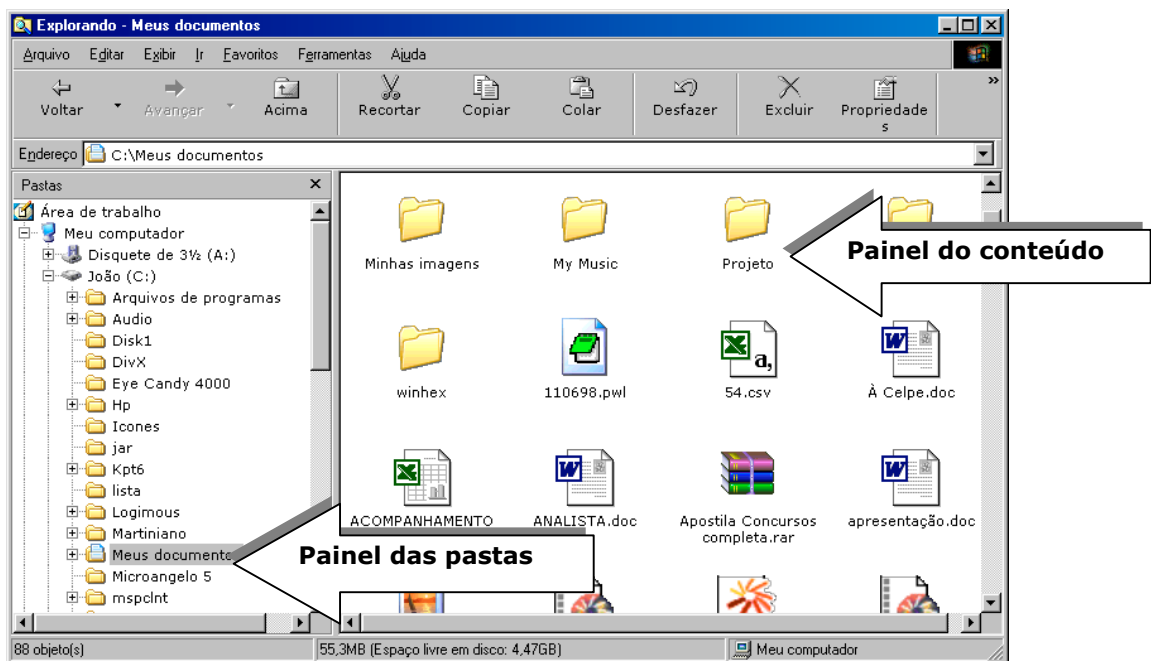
Explorando - Meus documentos

Arquivo Editar Exibir Ir Favoritos Ferramentas Ajuda

Voltar Avançar Acima Recortar Copiar Colar Desfazer Excluir Propriedades

Endereço C:\Meus documentos

Pastas

Área de trabalho
Meu computador
Disquete de 3½ (A:)
João (C:)
Arquivos de programas
Audio
Disk1
DivX
Eye Candy 4000
Hp
Icones
jar
Kpt6
lista
Logimous
Martiniano
Meus documento
Microangelo 5
mspclnt

Minhas imagens
My Music
Projeto
winhex
110698.pwl
54.csv
À Celpe.doc
ACOMPANHAMENTO
ANALISTA.doc
Apostila Concursos completa.rar
apresentação.doc

Painel do conteúdo

Painel das pastas

88 objeto(s)
55,3MB (Espaço livre em disco: 4,47GB)
Meu computador